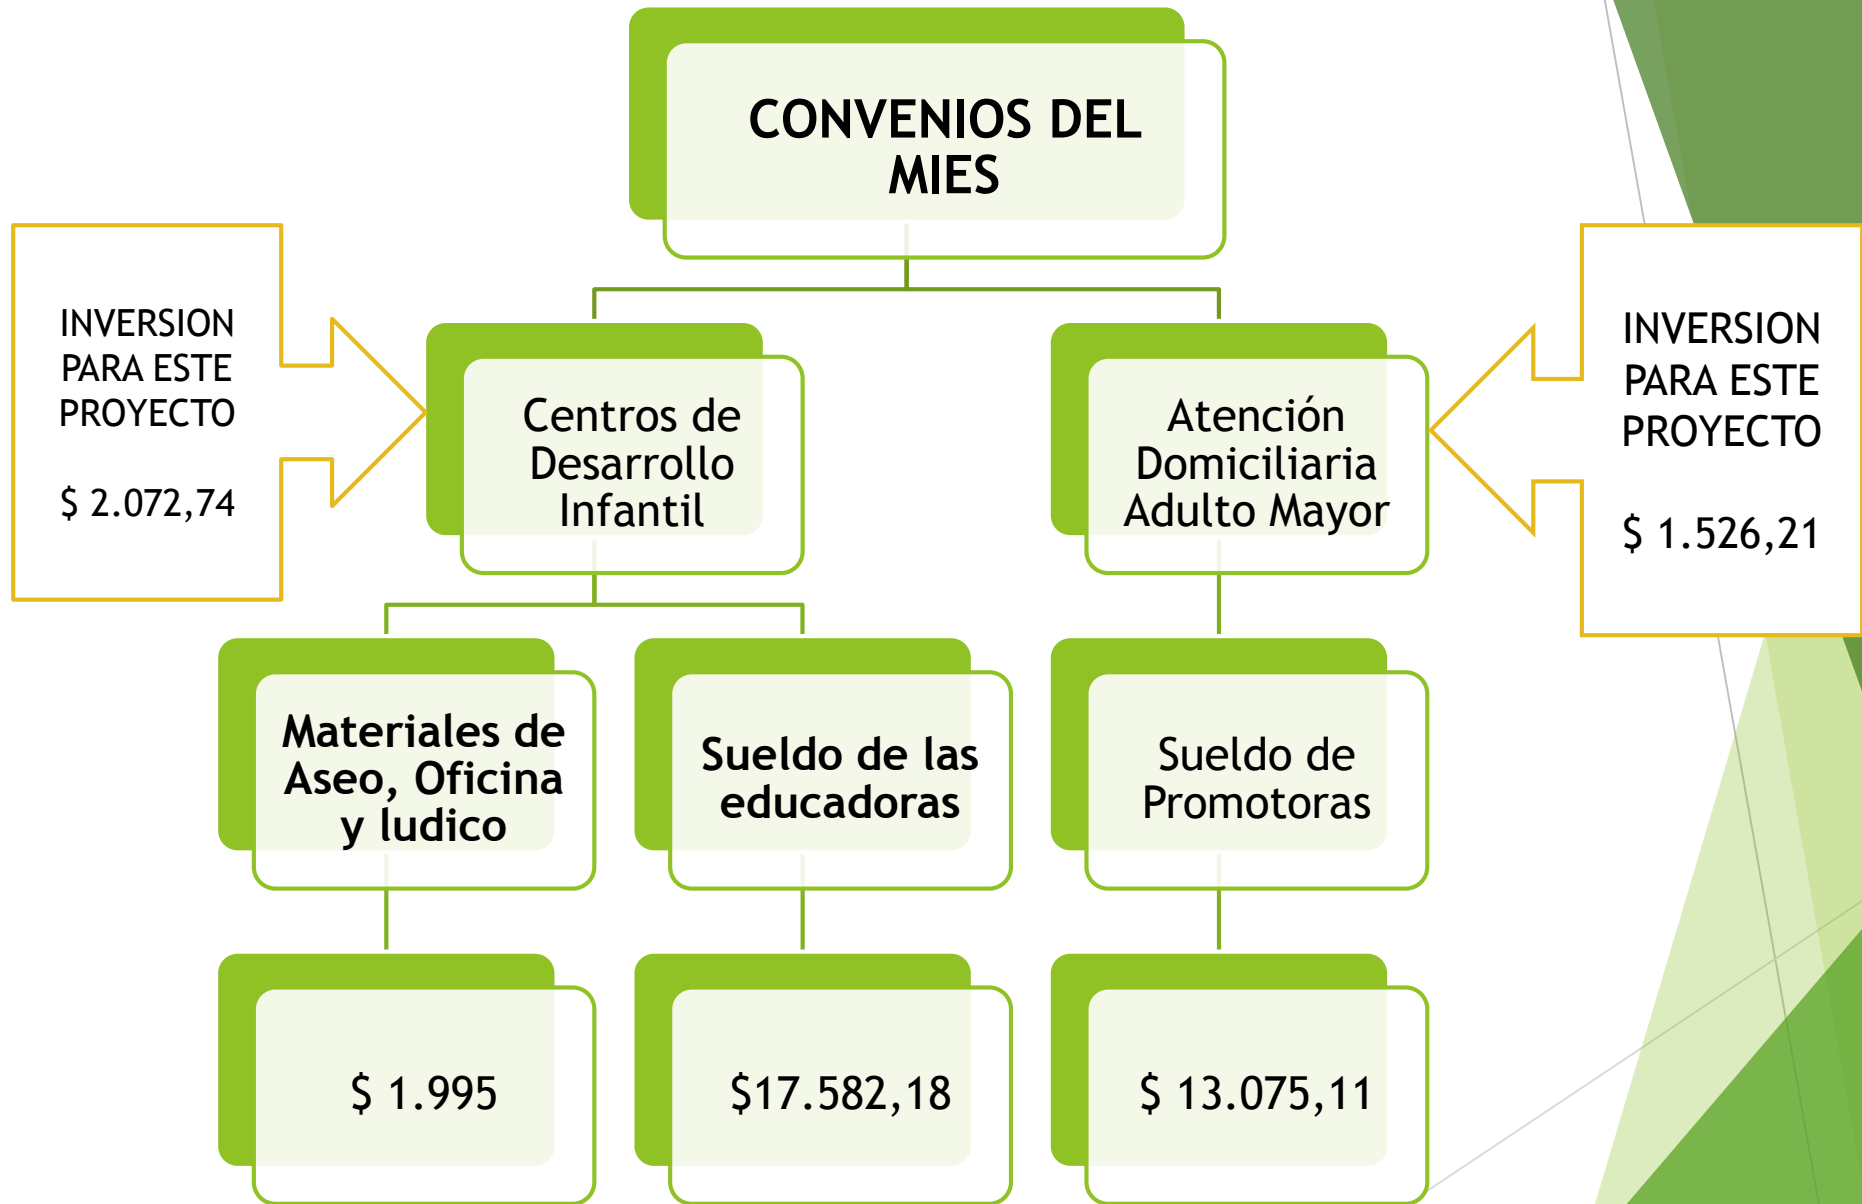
CONVENIOS DEL MIES

INVERSION PARA ESTE PROYECTO

$ 2.072,74

Centros de Desarrollo Infantil

Atención Domiciliaria Adulto Mayor

INVERSION PARA ESTE PROYECTO

$ 1.526,21

Materiales de Aseo, Oficina y ludico

Sueldo de las educadoras

Sueldo de Promotoras

$ 1.995

$17.582,18

$ 13.075,11